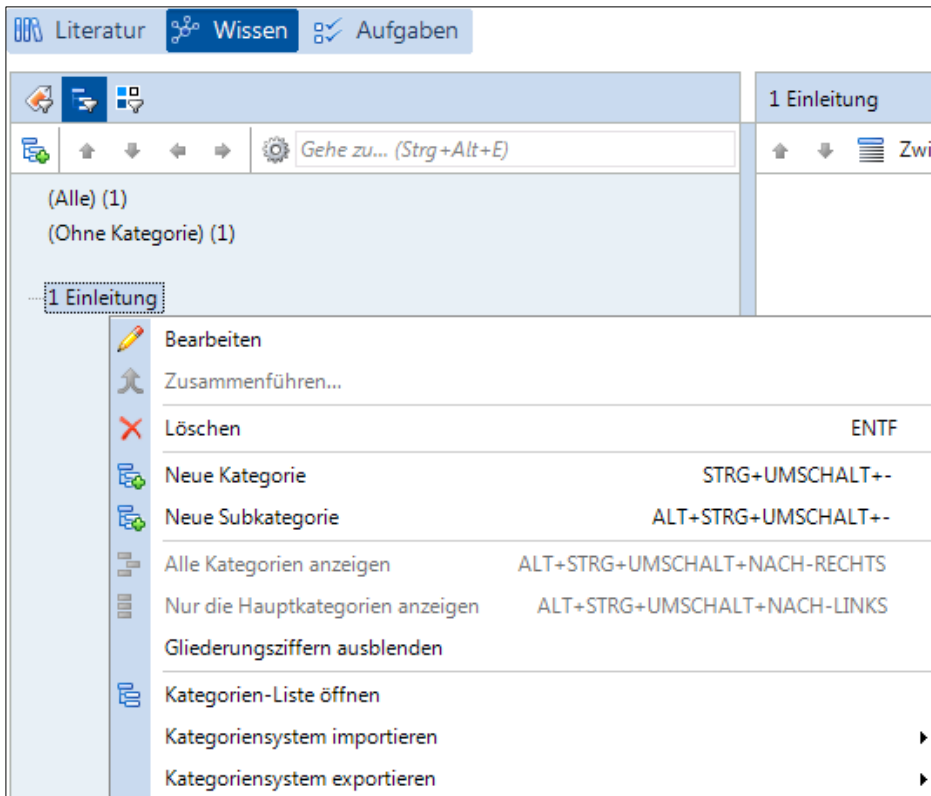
Literatur Wissen Aufgaben

1 Einleitung

Gehe zu... (Strg+Alt+E)

Zwi

(Alle) (1)
(Ohne Kategorie) (1)

1 Einleitung

Bearbeiten
Zusammenführen...
Löschen ENTF
Neue Kategorie STRG+UMSCHALT+-
Neue Subkategorie ALT+STRG+UMSCHALT+-
Alle Kategorien anzeigen ALT+STRG+UMSCHALT+NACH-RECHTS
Nur die Hauptkategorien anzeigen ALT+STRG+UMSCHALT+NACH-LINKS
Gliederungsziffern ausblenden
Kategorien-Liste öffnen
Kategoriensystem importieren
Kategoriensystem exportieren